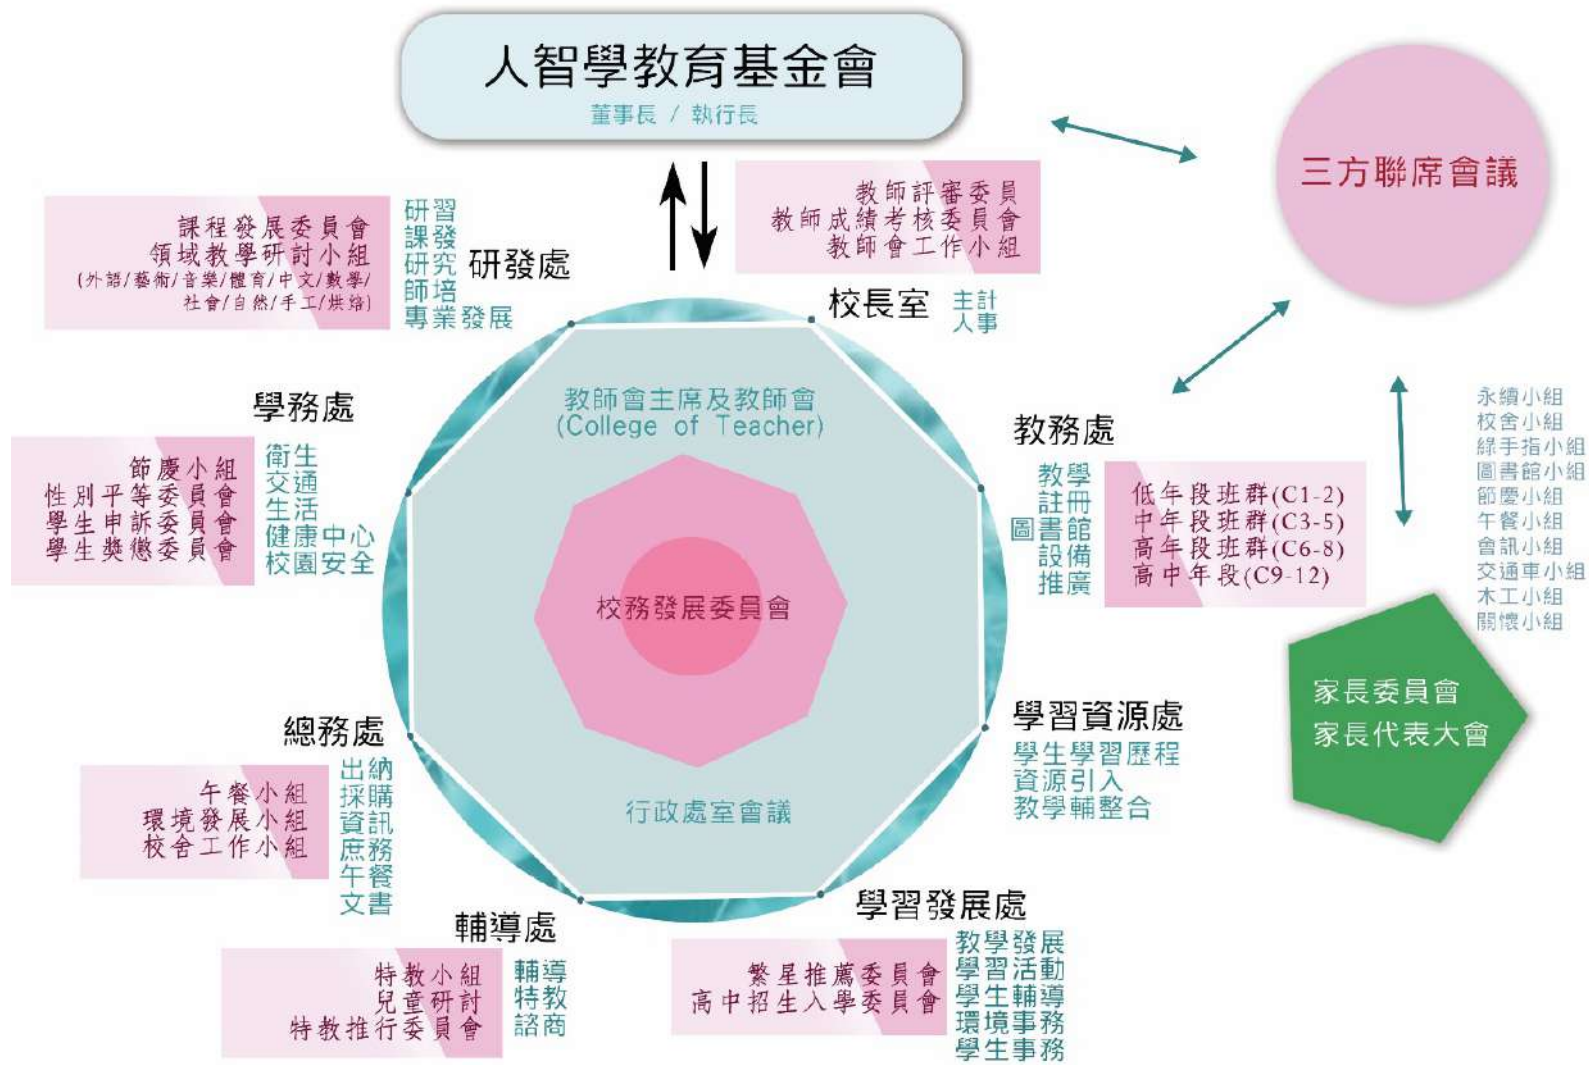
人智學教育基金會
董事長 / 執行長

三方聯席會議

教師評審委員
教師成績考核委員會
教師會工作小組

課程發展委員會
領域教學研討小組
(外語/藝術/音樂/體育/中文/數學/社會/自然/手工/烘焙)

研習
課發
研究
師培
專業發展

研發處

校長室
主計
人事

學務處

節慶小組
性別平等委員會
學生申訴委員會
學生獎懲委員會

衛生
交通
生活
健康中心
校園安全

教師會主席及教師會
(College of Teacher)

校務發展委員會

行政處室會議

教務處

教學
註冊
圖書館
設備
推廣

低年段班群(C1-2)
中年段班群(C3-5)
高年段班群(C6-8)
高中年段(C9-12)

永續小組
校舍小組
綠手指小組
圖書館小組
節慶小組
午餐小組
會訊小組
交通車小組
木工小組
關懷小組

家長委員會
家長代表大會

學習資源處
學生學習歷程
資源引入
教學輔整合

總務處

午餐小組
環境發展小組
校舍工作小組

出納
採購
資訊
庶務
午餐
文書

輔導處

特教小組
兒童研討
特教推行委員會

輔導
特教
諮商

學習發展處

繁星推薦委員會
高中招生入學委員會

教學發展
學習活動
學生輔導
環境事務
學生事務